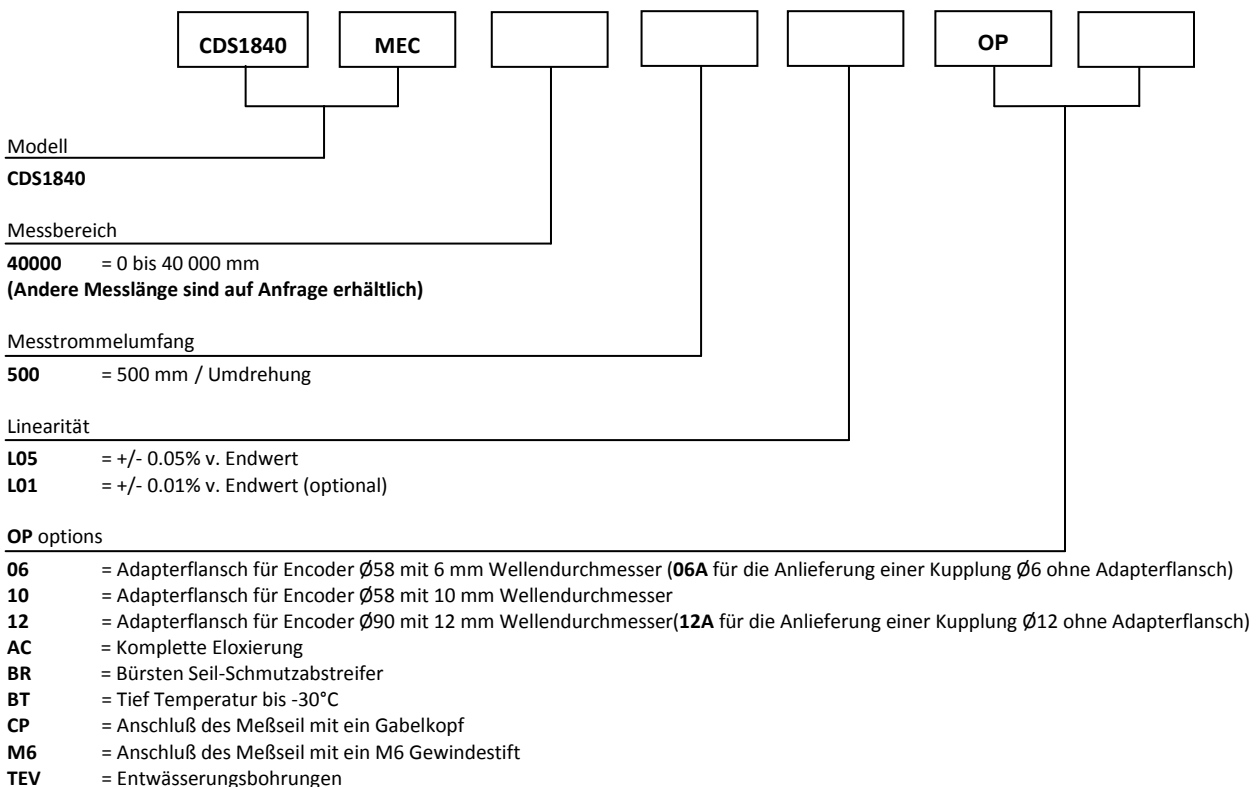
CDS1840 MEC OP

Modell
**CDS1840**

Messbereich
**40000** = 0 bis 40 000 mm
**(Andere Messlänge sind auf Anfrage erhältlich)**

Messtrommelumfang
**500** = 500 mm / Umdrehung

Linearität
**L05** = +/- 0.05% v. Endwert
**L01** = +/- 0.01% v. Endwert (optional)

**OP** options
**06** = Adapterflansch für Encoder Ø58 mit 6 mm Wellendurchmesser (**06A** für die Anlieferung einer Kupplung Ø6 ohne Adapterflansch)
**10** = Adapterflansch für Encoder Ø58 mit 10 mm Wellendurchmesser
**12** = Adapterflansch für Encoder Ø90 mit 12 mm Wellendurchmesser(**12A** für die Anlieferung einer Kupplung Ø12 ohne Adapterflansch)
**AC** = Komplette Eloxierung
**BR** = Bürsten Seil-Schmutzabstreifer
**BT** = Tief Temperatur bis -30°C
**CP** = Anschluß des Meßseil mit ein Gabelkopf
**M6** = Anschluß des Meßseil mit ein M6 Gewindestift
**TEV** = Entwässerungsbohrungen